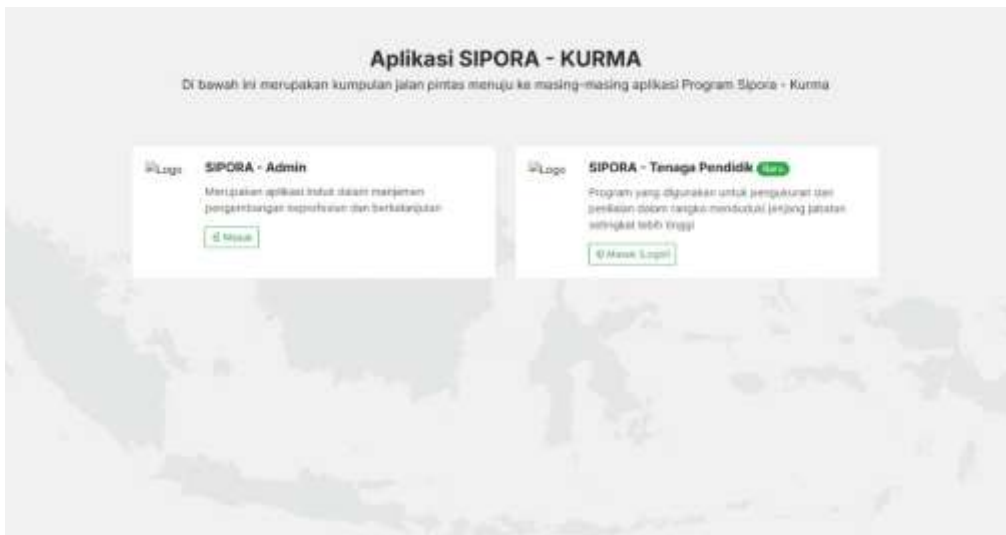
Aplikasi SIPORA - KURMA

Di bawah ini merupakan kumpulan jalan pintas menuju ke masing-masing aplikasi Program Sipora - Kurma

Logo

SIPORA - Admin

Merupakan aplikasi induk dalam manajemen pengembangan keprofesian dan berkelanjutan

Masuk

Logo

SIPORA - Tenaga Pendidik Baru

Program yang digunakan untuk pengukuran dan penilaian dalam rangka menduduki jenjang jabatan setingkat lebih tinggi

Masuk (Login)